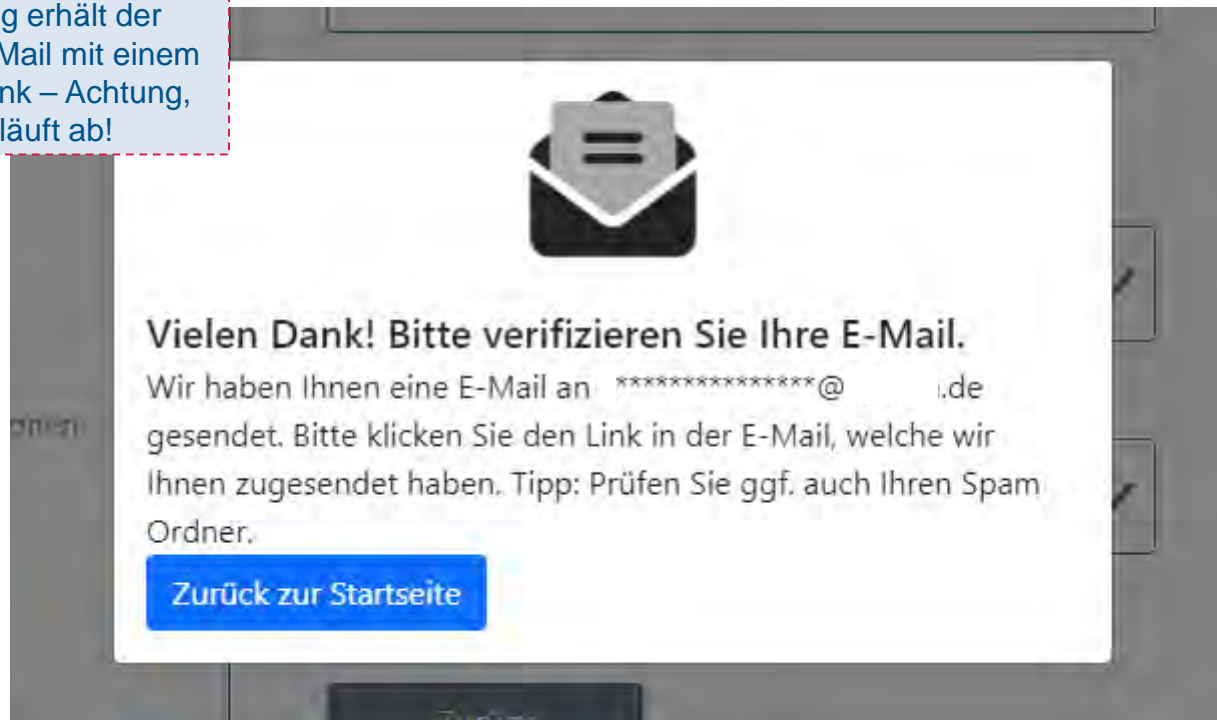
g erhält der
Mail mit einem
nk – Achtung,
läuft ab!

Vielen Dank! Bitte verifizieren Sie Ihre E-Mail.

Wir haben Ihnen eine E-Mail an ***************@ .de gesendet. Bitte klicken Sie den Link in der E-Mail, welche wir Ihnen zugesendet haben. Tipp: Prüfen Sie ggf. auch Ihren Spam Ordner.

Zurück zur Startseite